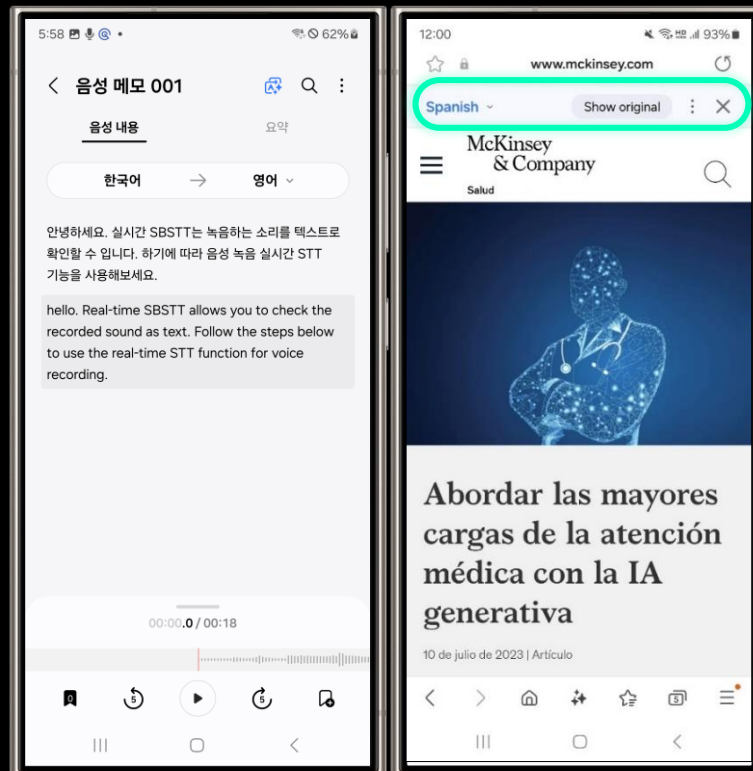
5:58 62%

음성 메모 001

음성 내용

요약

한국어 → 영어

안녕하세요. 실시간 SBSTT는 녹음하는 소리를 텍스트로 확인할 수 입니다. 하기에 따라 음성 녹음 실시간 STT 기능을 사용해보세요.

hello. Real-time SBSTT allows you to check the recorded sound as text. Follow the steps below to use the real-time STT function for voice recording.

00:00.0 / 00:18

12:00 93%

www.mckinsey.com

Spanish

Show original

McKinsey & Company

Salud

Abordar las mayores cargas de la atención médica con la IA generativa

10 de julio de 2023 | Artículo